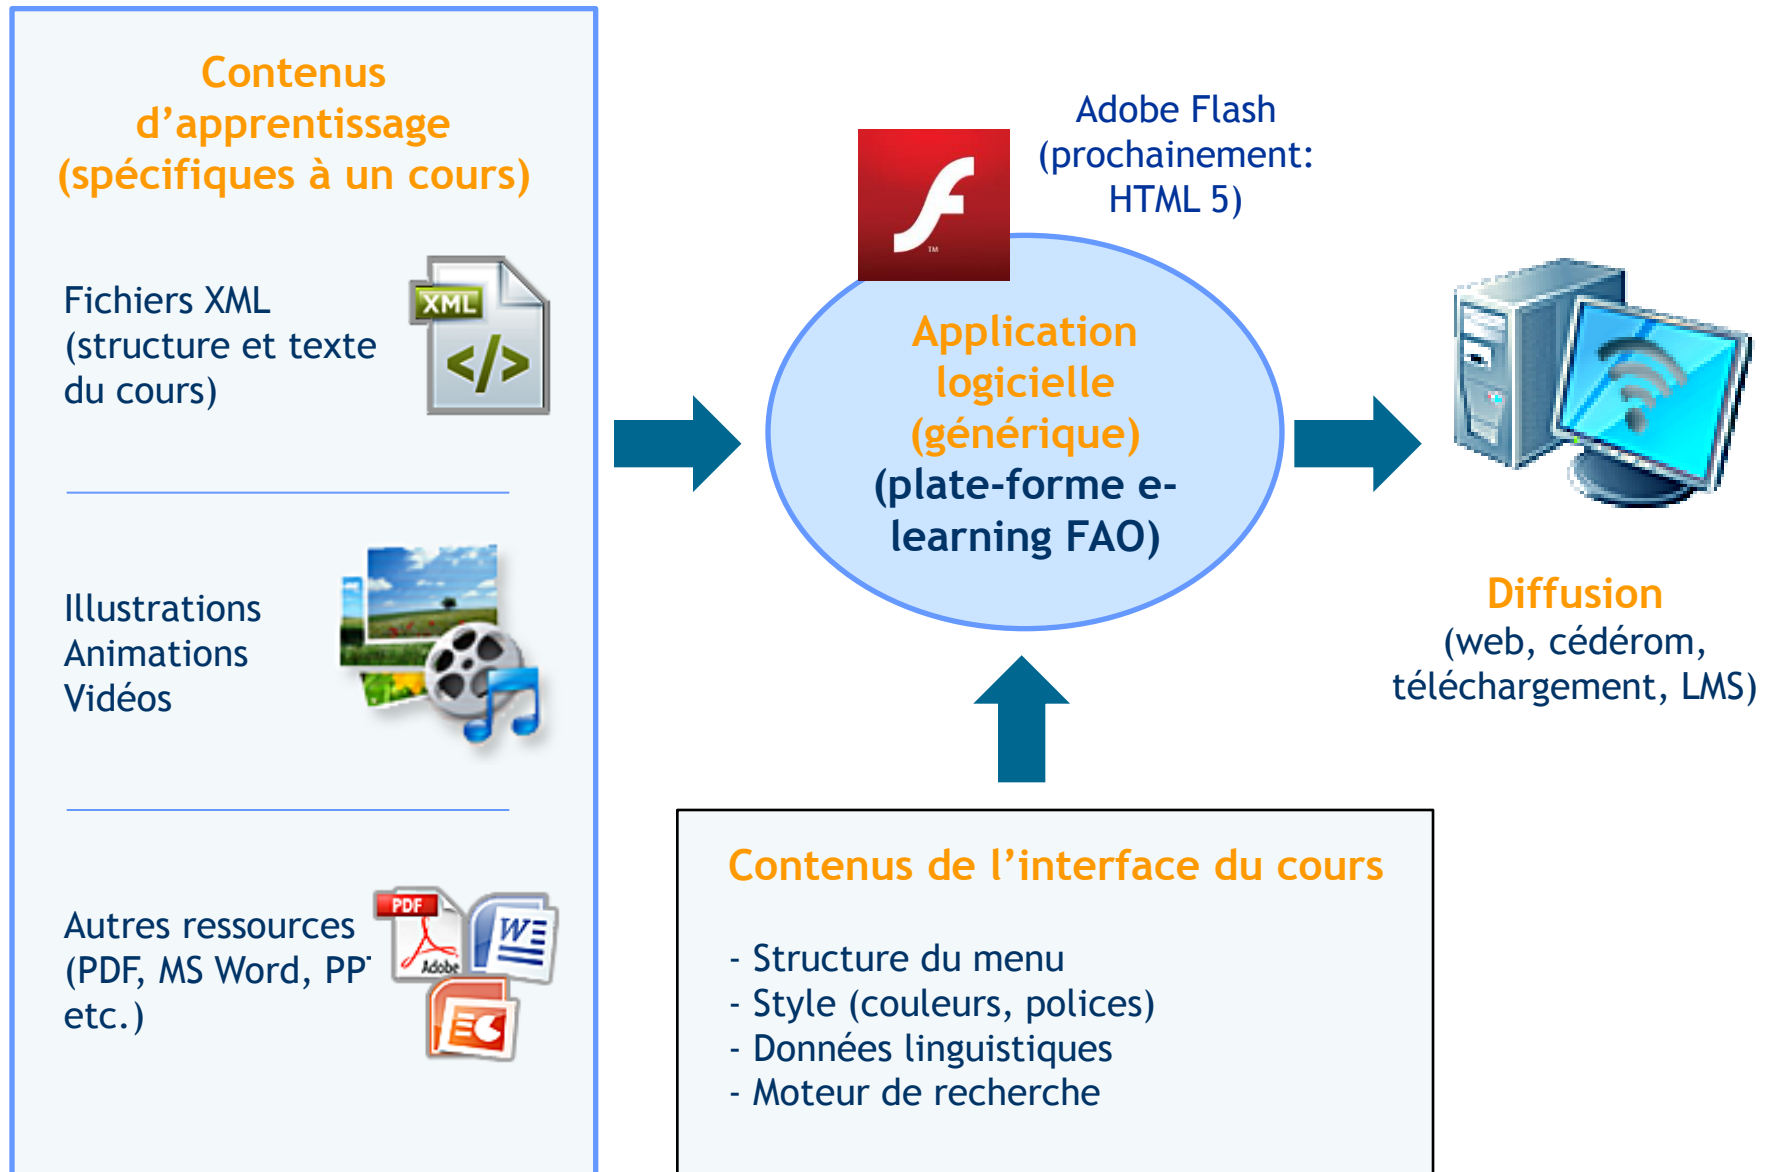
Contenus d’apprentissage (spécifiques à un cours)

Fichiers XML (structure et texte du cours)

XML

</>

Illustrations
Animations
Vidéos

Autres ressources (PDF, MS Word, PP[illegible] etc.)

PDF

Adobe

Adobe Flash (prochainement: HTML 5)

Application logicielle (générique) (plate-forme e-learning FAO)

Diffusion
(web, cédérom, téléchargement, LMS)

Contenus de l’interface du cours

- Structure du menu
- Style (couleurs, polices)
- Données linguistiques
- Moteur de recherche